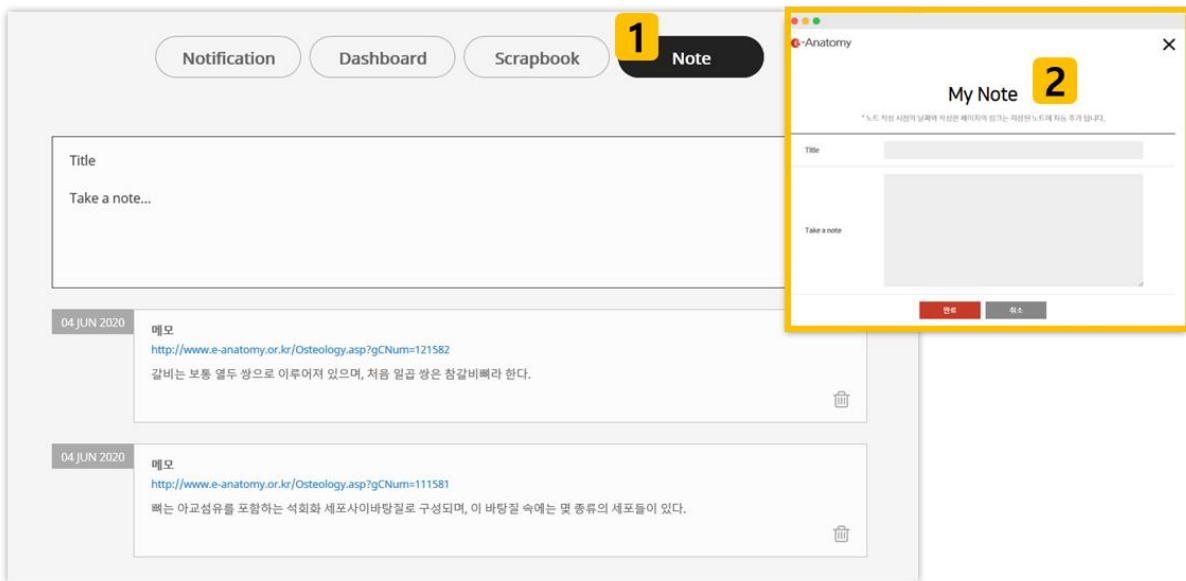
Notification Dashboard Scrapbook 1 Note

Title

Take a note...

04 JUN 2020
메모
http://www.e-anatomy.or.kr/Osteology.asp?gCNum=121582
갈비는 보통 열두 쌍으로 이루어져 있으며, 처음 일곱 쌍은 참갈비뼈라 한다.

04 JUN 2020
메모
http://www.e-anatomy.or.kr/Osteology.asp?gCNum=111581
뼈는 아교섬유를 포함하는 석회화 세포사이바탕질로 구성되며, 이 바탕질 속에는 몇 종류의 세포들이 있다.

e-Anatomy
My Note 2
* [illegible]
Title
Take a note
완료 취소